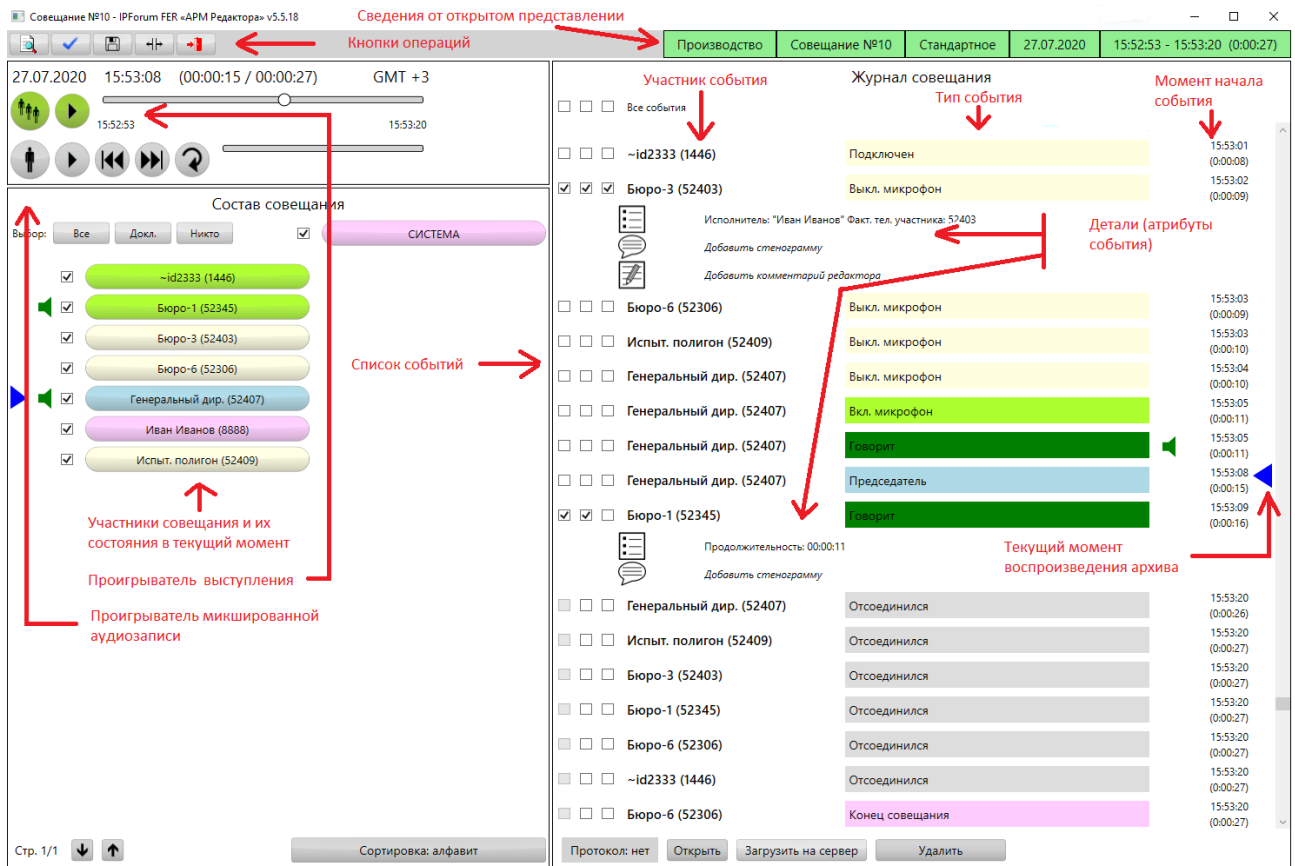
Совещание №10 - IPForum FER «АРМ Редактора» v5.5.18

Сведения от открытом представлении

Кнопки операций

| Производство | Совещание №10 | Стандартное | 27.07.2020 | 15:52:53 - 15:53:20 (0:00:27) |
|---|---|---|---|---|

27.07.2020 15:53:08 (00:00:15 / 00:00:27) GMT +3

15:52:53 15:53:20

Состав совещания

Выбор: Все Докл. Никто СИСТЕМА

~id2333 (1446)
Бюро-1 (52345)
Бюро-3 (52403)
Бюро-6 (52306)
Генеральный дир. (52407)
Иван Иванов (8888)
Испыт. полигон (52409)

Участники совещания и их состояния в текущий момент

Проигрыватель выступления

Проигрыватель микшированной аудиозаписи

Список событий

Стр. 1/1

Сортировка: алфавит

Участник события

Журнал совещания

Тип события

Момент начала события

Все события

~id2333 (1446) Подключен 15:53:01 (0:00:08)

Бюро-3 (52403) Выкл. микрофон 15:53:02 (0:00:09)

Исполнитель: "Иван Иванов" Факт. тел. участника: 52403

Добавить стенограмму

Добавить комментарий редактора

Детали (атрибуты события)

Бюро-6 (52306) Выкл. микрофон 15:53:03 (0:00:09)

Испыт. полигон (52409) Выкл. микрофон 15:53:03 (0:00:10)

Генеральный дир. (52407) Выкл. микрофон 15:53:04 (0:00:10)

Генеральный дир. (52407) Вкл. микрофон 15:53:05 (0:00:11)

Генеральный дир. (52407) Говорит 15:53:05 (0:00:11)

Генеральный дир. (52407) Председатель 15:53:08 (0:00:15)

Бюро-1 (52345) Говорит 15:53:09 (0:00:16)

Продолжительность: 00:00:11

Добавить стенограмму

Текущий момент воспроизведения архива

Генеральный дир. (52407) Отсоединился 15:53:20 (0:00:26)

Испыт. полигон (52409) Отсоединился 15:53:20 (0:00:27)

Бюро-3 (52403) Отсоединился 15:53:20 (0:00:27)

Бюро-1 (52345) Отсоединился 15:53:20 (0:00:27)

Бюро-6 (52306) Отсоединился 15:53:20 (0:00:27)

~id2333 (1446) Отсоединился 15:53:20 (0:00:27)

Бюро-6 (52306) Конец совещания 15:53:20 (0:00:27)

Протокол: нет Открыть Загрузить на сервер Удалить